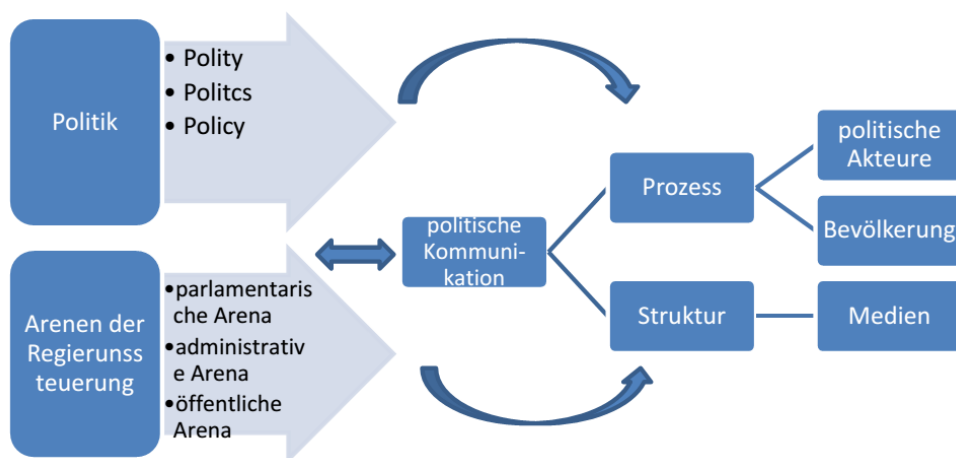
Politik

- Polity
- Politcs
- Policy

Arenen der Regierunssteuerung

- parlamentarische Arena
- administrative Arena
- öffentliche Arena

politische Kommunikation

Prozess

Struktur

politische Akteure

Bevölkerung

Medien